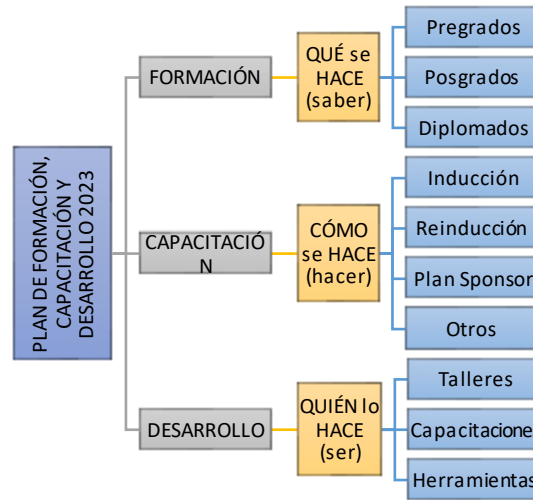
PLAN DE FORMACIÓN, CAPACITACIÓN Y DESARROLLO 2023

FORMACIÓN

QUÉ se HACE (saber)

Pregrados

Posgrados

Diplomados

CAPACITACIÓN

CÓMO se HACE (hacer)

Inducción

Reinducción

Plan Sponsor

Otros

DESARROLLO

QUIÉN lo HACE (ser)

Talleres

Capacitacione

Herramientas